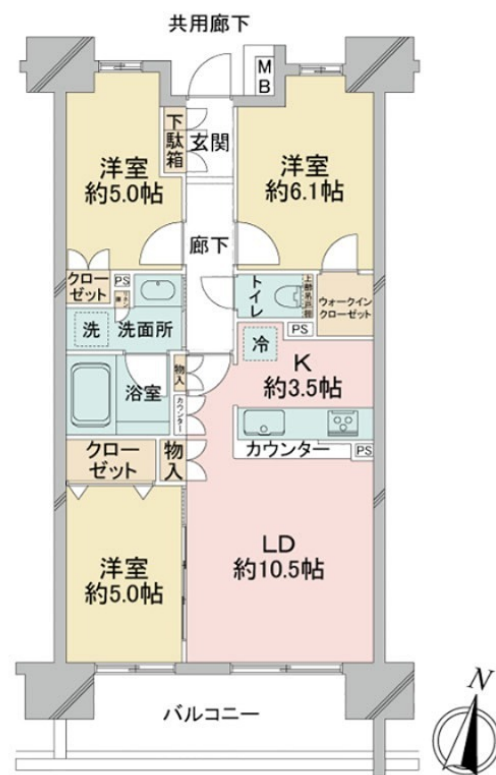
共用廊下

MB

下駄箱

玄関

洋室
約5.0帖

洋室
約6.1帖

廊下

クローゼット

PS

洗

洗面所

トイレ

上部吊戸棚

ウォークインクローゼット

PS

冷

K
約3.5帖

物入

浴室

カウンター

カウンター

PS

クローゼット

物入

洋室
約5.0帖

LD
約10.5帖

バルコニー

N